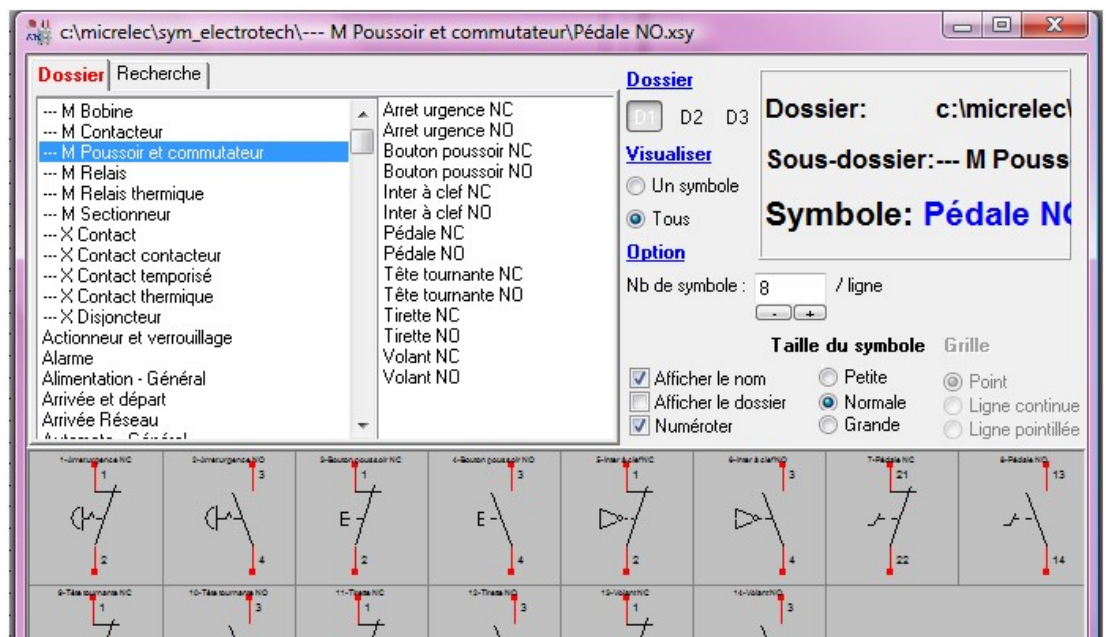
c:\micrelec\sym_electrotech\--- M Poussoir et commutateur\Pédale NO.xsy

Dossier | Recherche

--- M Bobine
--- M Contacteur
--- M Poussoir et commutateur
--- M Relais
--- M Relais thermique
--- M Sectionneur
--- X Contact
--- X Contact contacteur
--- X Contact temporisé
--- X Contact thermique
--- X Disjoncteur
Actionneur et verrouillage
Alarme
Alimentation - Général
Arrivée et départ
Arrivée Réseau
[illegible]

Arret urgence NC
Arret urgence NO
Bouton poussoir NC
Bouton poussoir NO
Inter à clef NC
Inter à clef NO
Pédale NC
Pédale NO
Tête tournante NC
Tête tournante NO
Tirette NC
Tirette NO
Volant NC
Volant NO

Dossier
D1 D2 D3
Visualiser
Un symbole
Tous
Option
Nb de symbole : 8 / ligne
- +

Dossier: c:\micrelec\
Sous-dossier:--- M Pouss
Symbole: Pédale N(

Taille du symbole
Petite
Normale
Grande
Grille
Point
Ligne continue
Ligne pointillée

Afficher le nom
Afficher le dossier
Numéroter

1-Arret urgence NC 1 2
2-Arret urgence NO 3 4
3-Bouton poussoir NC 1 E 2
4-Bouton poussoir NO 3 E 4
5-Inter à clef NC 1 2
6-Inter à clef NO 3 4
7-Pédale NC 21 22
8-Pédale NO 13 14
9-Tête tournante NC 1
10-Tête tournante NO 3
11-Tirette NC 1
12-Tirette NO 3
13-Volant NC 1
14-Volant NO 3